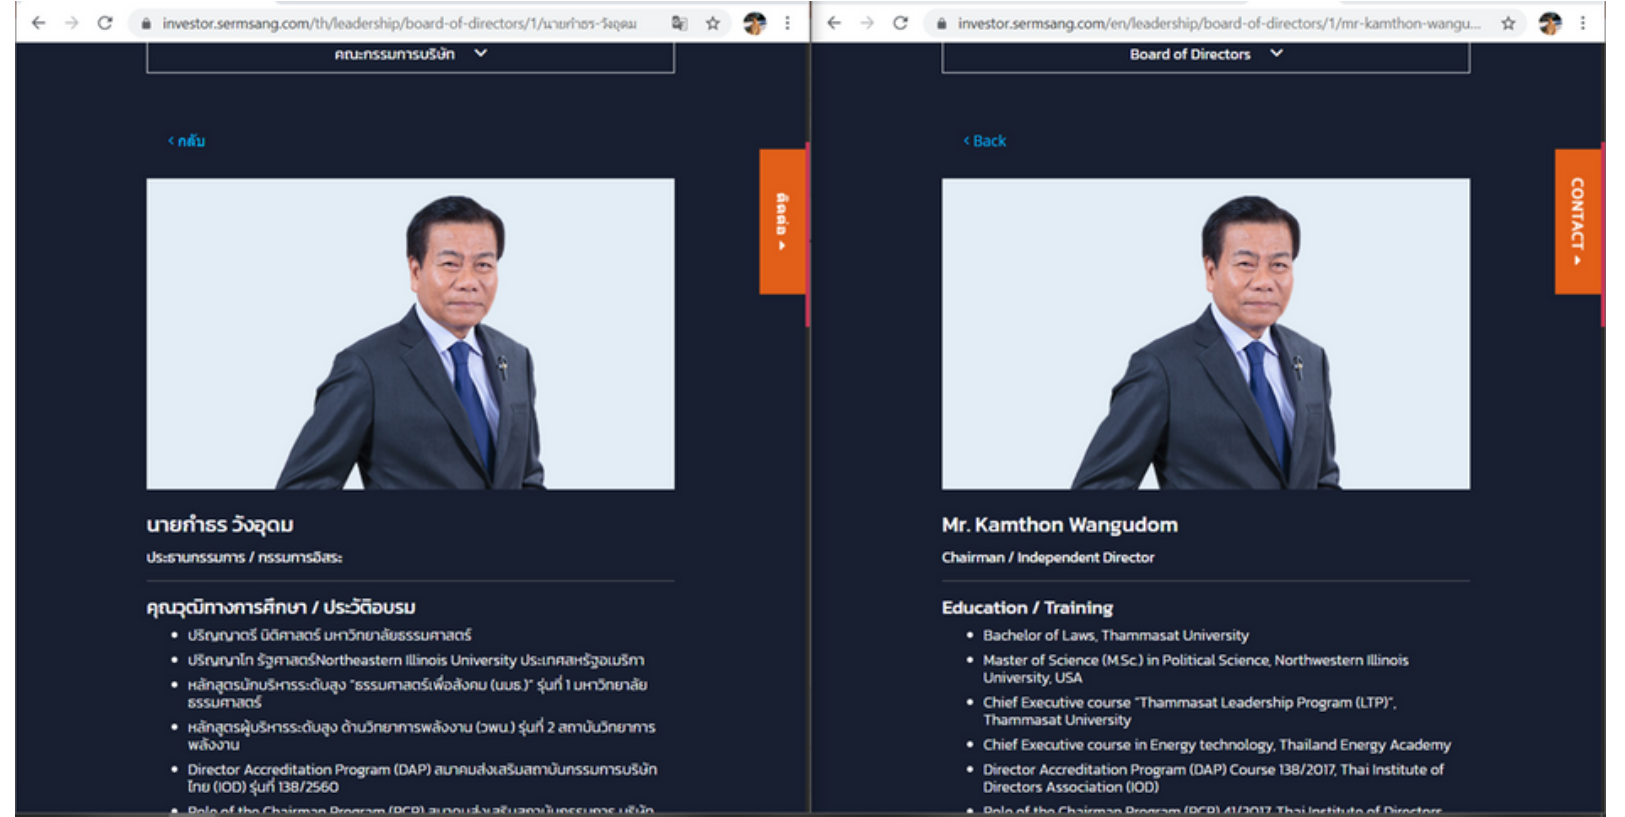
investor.sermsang.com/th/leadership/board-of-directors/1/นายกำธร-วังอุดม

คณะกรรมการบริษัท

< กลับ

ติดต่อ

นายกำธร วังอุดม

ประธานกรรมการ / กรรมการอิสระ

คุณวุฒิทางการศึกษา / ประวัติอบรม

- ปริญญาตรี นิติศาสตร์ มหาวิทยาลัยธรรมศาสตร์
- ปริญญาโท รัฐศาสตร์Northeastern Illinois University ประเทศสหรัฐอเมริกา
- หลักสูตรนักบริหารระดับสูง "ธรรมศาสตร์เพื่อสังคม (นมธ.)" รุ่นที่ 1 มหาวิทยาลัยธรรมศาสตร์
- หลักสูตรผู้บริหารระดับสูง ด้านวิทยาการพลังงาน (วพน.) รุ่นที่ 2 สถาบันวิทยาการพลังงาน
- Director Accreditation Program (DAP) สมาคมส่งเสริมสถาบันกรรมการบริษัทไทย (IOD) รุ่นที่ 138/2560
- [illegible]

investor.sermsang.com/en/leadership/board-of-directors/1/mr-kamthon-wangu...

Board of Directors

< Back

CONTACT

Mr. Kamthon Wangudom

Chairman / Independent Director

Education / Training

- Bachelor of Laws, Thammasat University
- Master of Science (M.Sc.) in Political Science, Northwestern Illinois University, USA
- Chief Executive course "Thammasat Leadership Program (LTP)", Thammasat University
- Chief Executive course in Energy technology, Thailand Energy Academy
- Director Accreditation Program (DAP) Course 138/2017, Thai Institute of Directors Association (IOD)
- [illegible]